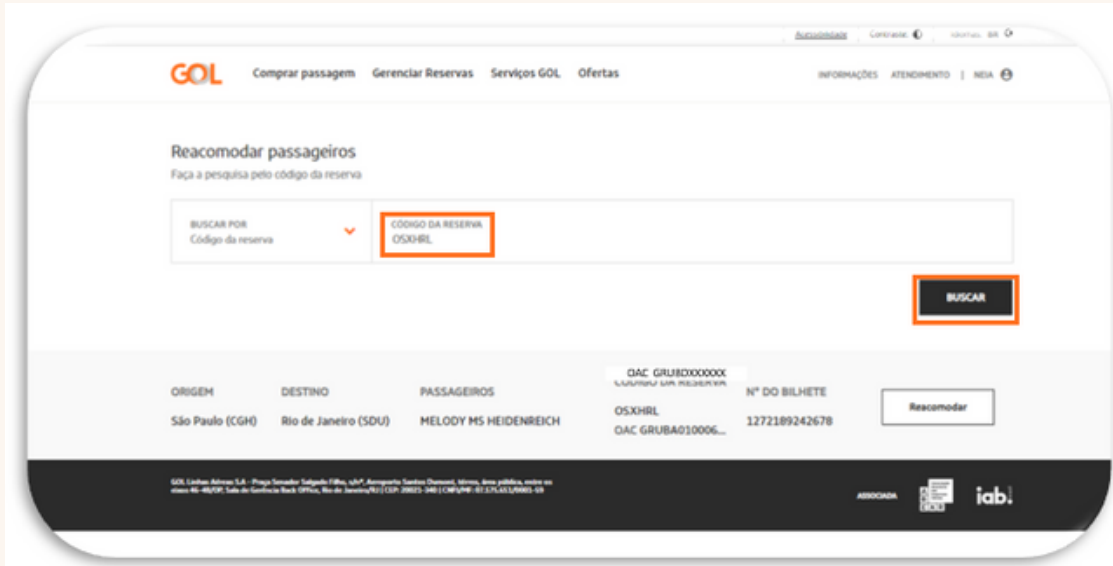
Acessibilidade Contraste ◐ Idiomas BR

GOL Comprar passagem Gerenciar Reservas Serviços GOL Ofertas

INFORMAÇÕES ATENDIMENTO | NEIA

Reacomodar passageiros

Faça a pesquisa pelo código da reserva

BUSCAR POR
Código da reserva

CÓDIGO DA RESERVA
OSXHRL

BUSCAR

| ORIGEM | DESTINO | PASSAGEIROS | OAC GRU8DXXXXXX CÓDIGO DA RESERVA | Nº DO BILHETE | |
|---|---|---|---|---|---|
| São Paulo (CGH) | Rio de Janeiro (SDU) | MELODY MS HEIDENREICH | OSXHRL OAC GRUBA010006... | 1272189242678 | Reacomodar |

GOL Linhas Aéreas S.A. - Praça Senador Salgado Filho, s/nº, Aeroporto Santos Dumont, térreo, área pública, entre os eixos 46-48/O-P, Sala de Gerência Back Office, Rio de Janeiro/RJ | CEP: 20021-340 | CNPJ/MF: 07.575.651/0001-59

ASSOCIADA iab.